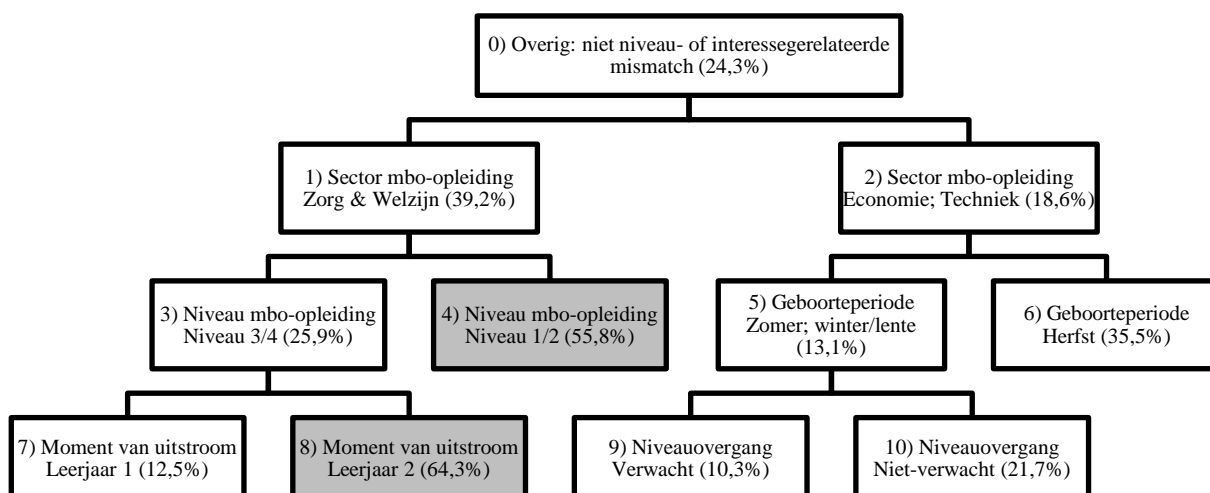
0) Overig: niet niveau- of interessegerelateerde mismatch (24,3%)

1) Sector mbo-opleiding Zorg & Welzijn (39,2%)

2) Sector mbo-opleiding Economie; Techniek (18,6%)

3) Niveau mbo-opleiding Niveau 3/4 (25,9%)

4) Niveau mbo-opleiding Niveau 1/2 (55,8%)

5) Geboorteperiode Zomer; winter/lente (13,1%)

6) Geboorteperiode Herfst (35,5%)

7) Moment van uitstroom Leerjaar 1 (12,5%)

8) Moment van uitstroom Leerjaar 2 (64,3%)

9) Niveauovergang Verwacht (10,3%)

10) Niveauovergang Niet-verwacht (21,7%)